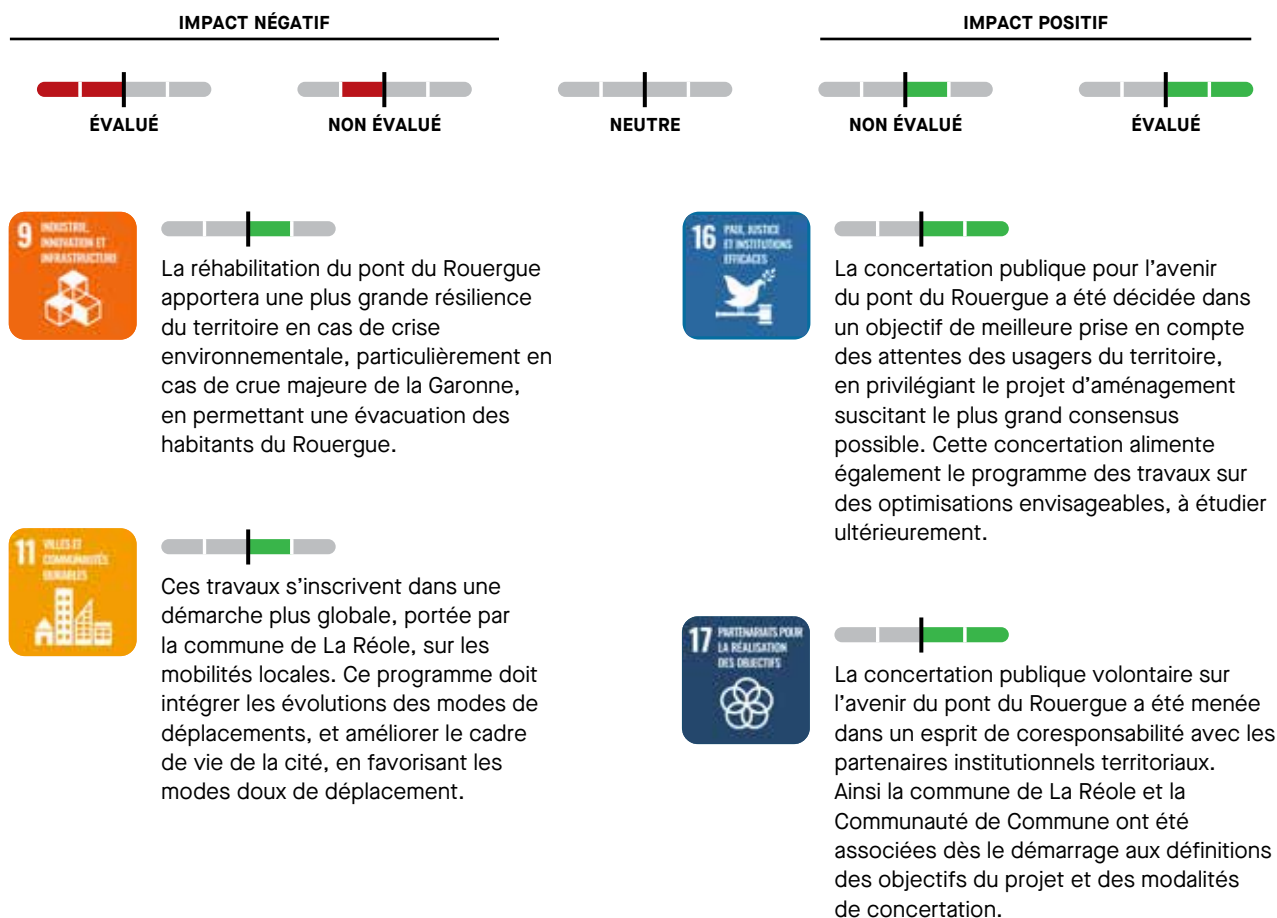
IMPACT NÉGATIF

IMPACT POSITIF

ÉVALUÉ

NON ÉVALUÉ

NEUTRE

NON ÉVALUÉ

ÉVALUÉ

9 INDUSTRIE, INNOVATION ET INFRASTRUCTURE

La réhabilitation du pont du Rouergue apportera une plus grande résilience du territoire en cas de crise environnementale, particulièrement en cas de crue majeure de la Garonne, en permettant une évacuation des habitants du Rouergue.

11 VILLES ET COMMUNAUTÉS DURABLES

Ces travaux s'inscrivent dans une démarche plus globale, portée par la commune de La Réole, sur les mobilités locales. Ce programme doit intégrer les évolutions des modes de déplacements, et améliorer le cadre de vie de la cité, en favorisant les modes doux de déplacement.

16 PAIX, JUSTICE ET INSTITUTIONS EFFICACES

La concertation publique pour l'avenir du pont du Rouergue a été décidée dans un objectif de meilleure prise en compte des attentes des usagers du territoire, en privilégiant le projet d'aménagement suscitant le plus grand consensus possible. Cette concertation alimente également le programme des travaux sur des optimisations envisageables, à étudier ultérieurement.

17 PARTENARIATS POUR LA RÉALISATION DES OBJECTIFS

La concertation publique volontaire sur l'avenir du pont du Rouergue a été menée dans un esprit de coresponsabilité avec les partenaires institutionnels territoriaux. Ainsi la commune de La Réole et la Communauté de Commune ont été associées dès le démarrage aux définitions des objectifs du projet et des modalités de concertation.